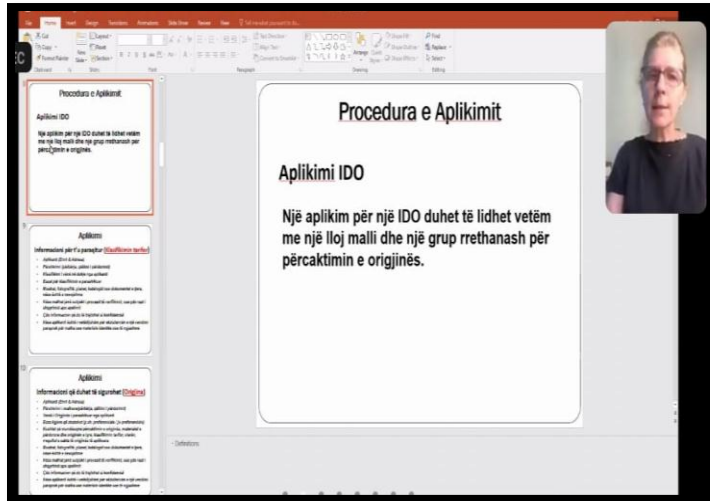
Procedura e Aplikimit

Aplikimi IDO

Një aplikim për një IDO duhet të lidhet vetëm me një lloj malli dhe një grup rrethanash për përcaktimin e origjinës.

Aplikimi

Informacioni për t'u paraqitur (Klasifikimi tarifor)

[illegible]

Aplikimi

Informacioni që duhet të sigurohet (Origjina)

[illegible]

Procedura e Aplikimit

Aplikimi IDO

Një aplikim për një IDO duhet të lidhet vetëm me një lloj malli dhe një grup rrethanash për përcaktimin e origjinës.

Definitions